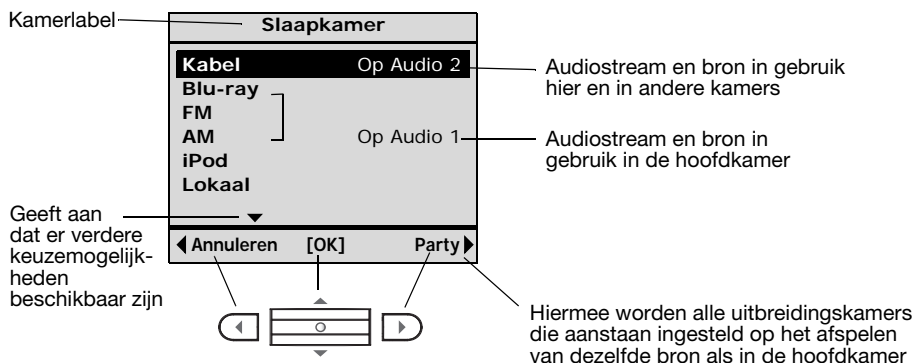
Kamerlabel

Slaapkamer

Kabel Op Audio 2

Blu-ray

FM

AM Op Audio 1

iPod

Lokaal

Annuleren [OK] Party

Audiostream en bron in gebruik hier en in andere kamers

Audiostream en bron in gebruik in de hoofdkamer

Geeft aan dat er verdere keuzemogelijkheden beschikbaar zijn

Hiermee worden alle uitbreidingskamers die aanstaan ingesteld op het afspelen van dezelfde bron als in de hoofdkamer